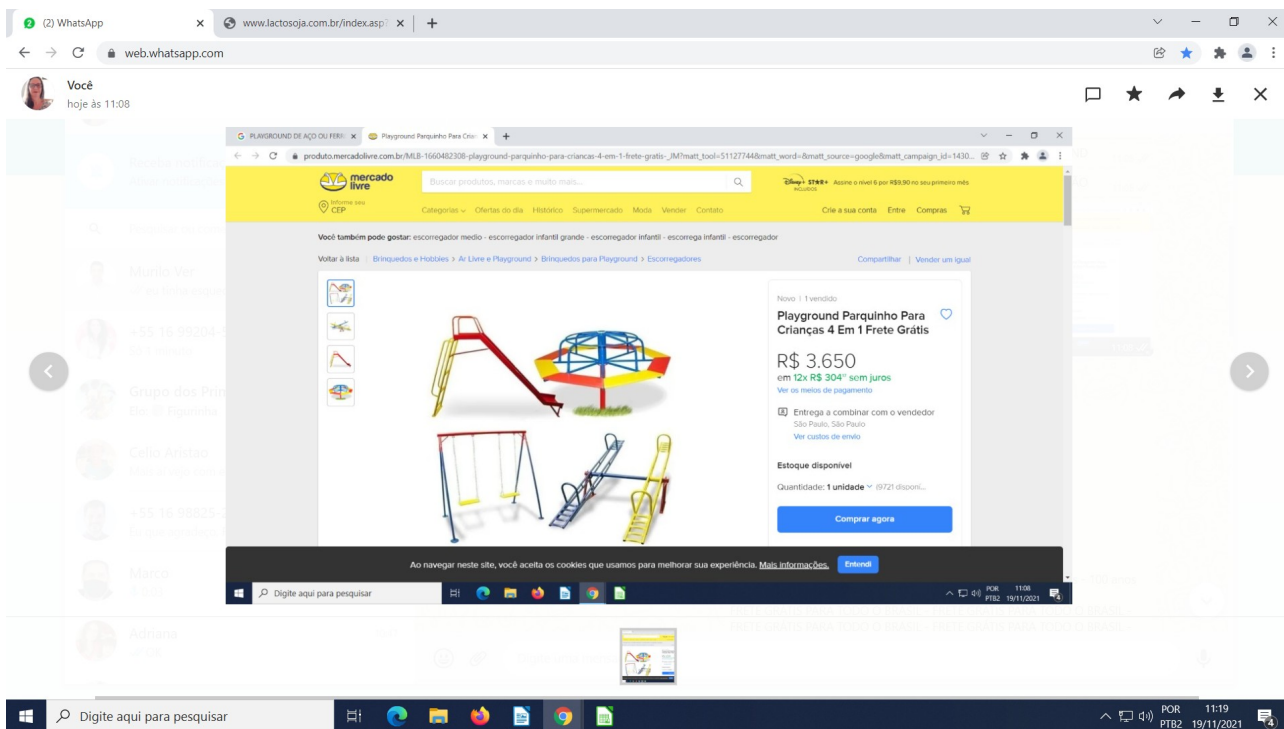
(2) WhatsApp
www.lactosoja.com.br/index.asp
web.whatsapp.com
Você
hoje às 11:08

PLAYGROUND DE AÇO OU FERR
Playground Parquinho Para Crian
produto.mercadolivre.com.br/MLB-1660482308-playground-parquinho-para-criancas-4-em-1-frete-gratis-_JM?matt_tool=51127744&matt_word=&matt_source=google&matt_campaign_id=1430...
mercado livre
Buscar produtos, marcas e muito mais...
Assine o nível 6 por R$9,90 no seu primeiro mês
Informe seu CEP
Categorias Ofertas do dia Histórico Supermercado Moda Vender Contato
Crie a sua conta Entre Compras
Você também pode gostar: escorregador medio - escorregador infantil grande - escorregador infantil - escorrega infantil - escorregador
Voltar à lista | Brinquedos e Hobbies > Ar Livre e Playground > Brinquedos para Playground > Escorregadores
Compartilhar | Vender um igual
Novo | 1 vendido
Playground Parquinho Para Crianças 4 Em 1 Frete Grátis
R$ 3.650
em 12x R$ 304 sem juros
Ver os meios de pagamento
Entrega a combinar com o vendedor
São Paulo, São Paulo
Ver custos de envio
Estoque disponível
Quantidade: 1 unidade (9721 disponí...
Comprar agora
Ao navegar neste site, você aceita os cookies que usamos para melhorar sua experiência. Mais informações. Entendi
Digite aqui para pesquisar
POR PTB2 11:08 19/11/2021

Digite aqui para pesquisar
POR PTB2 11:19 19/11/2021